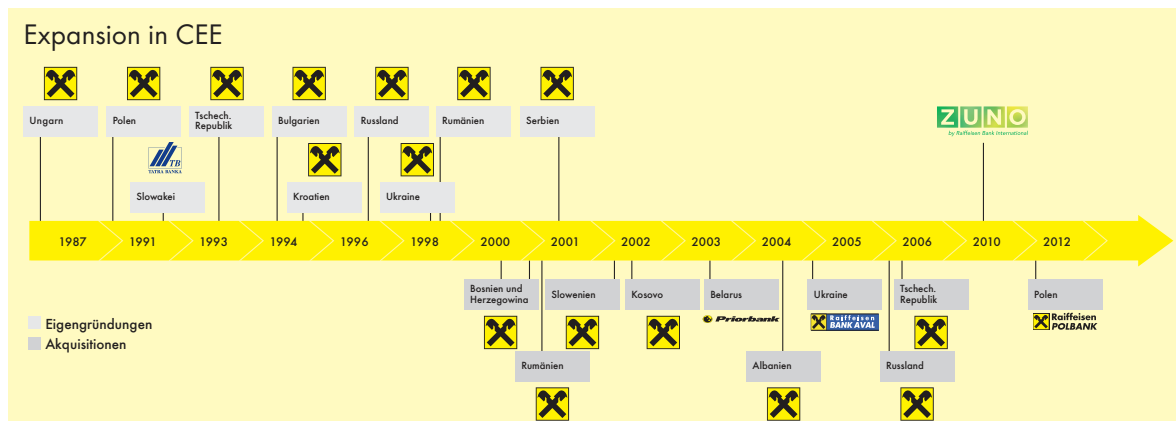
Expansion in CEE

Ungarn

Polen

Tschech. Republik

Bulgarien

Russland

Rumänien

Serbien

ZUNO
by Raiffeisen Bank International

TB
TATRA BANKA

Slowakei

Kroatien

Ukraine

1987 1991 1993 1994 1996 1998 2000 2001 2002 2003 2004 2005 2006 2010 2012

Bosnien und Herzegowina

Slowenien

Kosovo

Belarus

Priorbank

Ukraine

Raiffeisen BANK AVAL

Tschech. Republik

Polen

Raiffeisen POLBANK

Eigengründungen

Akquisitionen

Rumänien

Albanien

Russland